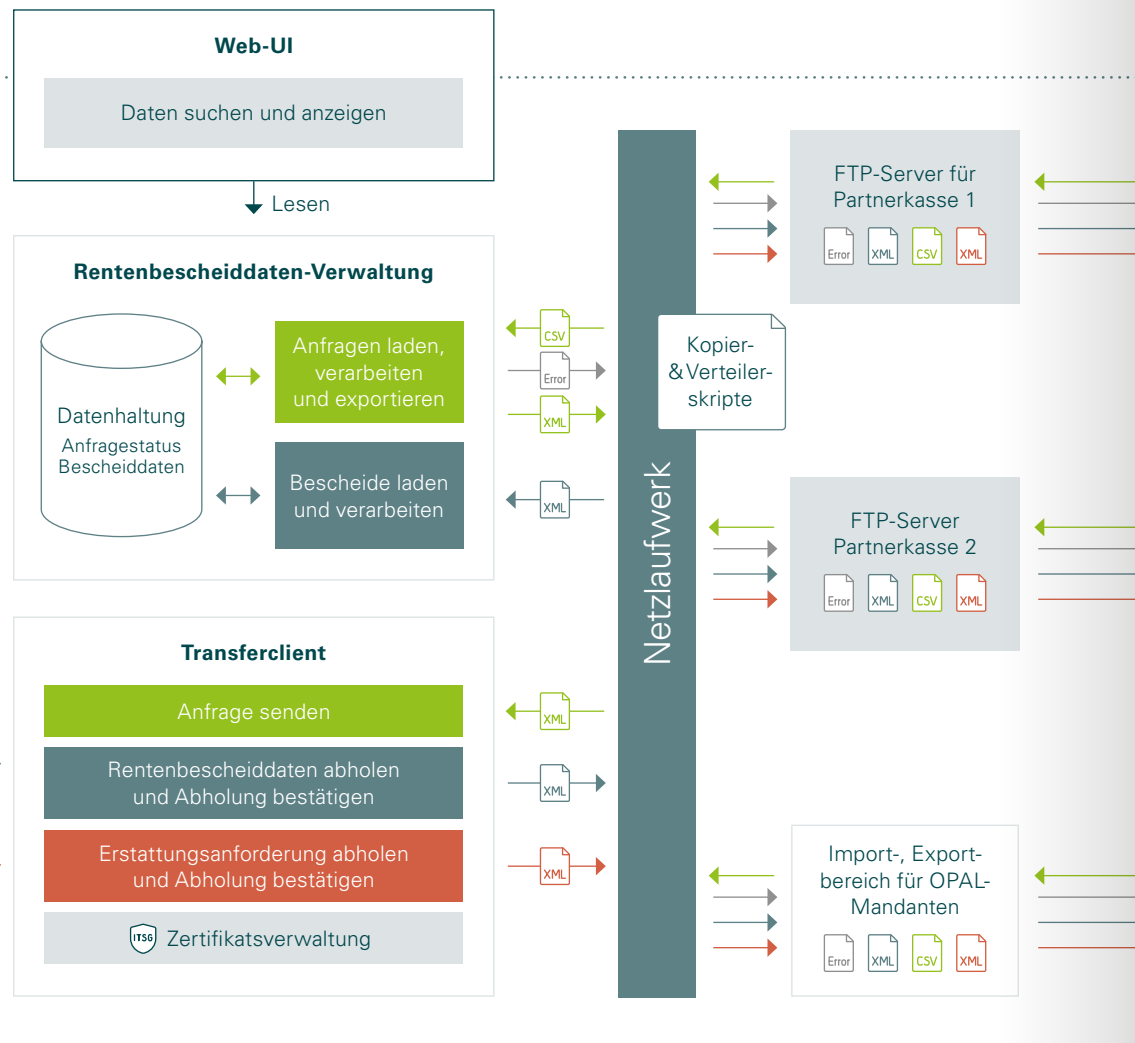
Web-UI

Daten suchen und anzeigen

Lesen

Rentenbescheiddaten-Verwaltung

Datenhaltung
Anfragestatus
Bescheiddaten

Anfragen laden, verarbeiten und exportieren

Bescheide laden und verarbeiten

CSV

Error

XML

XML

Kopier- & Verteiler-skripte

Netzlaufwerk

FTP-Server für Partnerkasse 1

Error XML CSV XML

FTP-Server Partnerkasse 2

Error XML CSV XML

Transferclient

Anfrage senden

Rentenbescheiddaten abholen und Abholung bestätigen

Erstattungsanforderung abholen und Abholung bestätigen

ITSG Zertifikatsverwaltung

XML

XML

XML

Import-, Export-bereich für OPAL-Mandanten

Error XML CSV XML